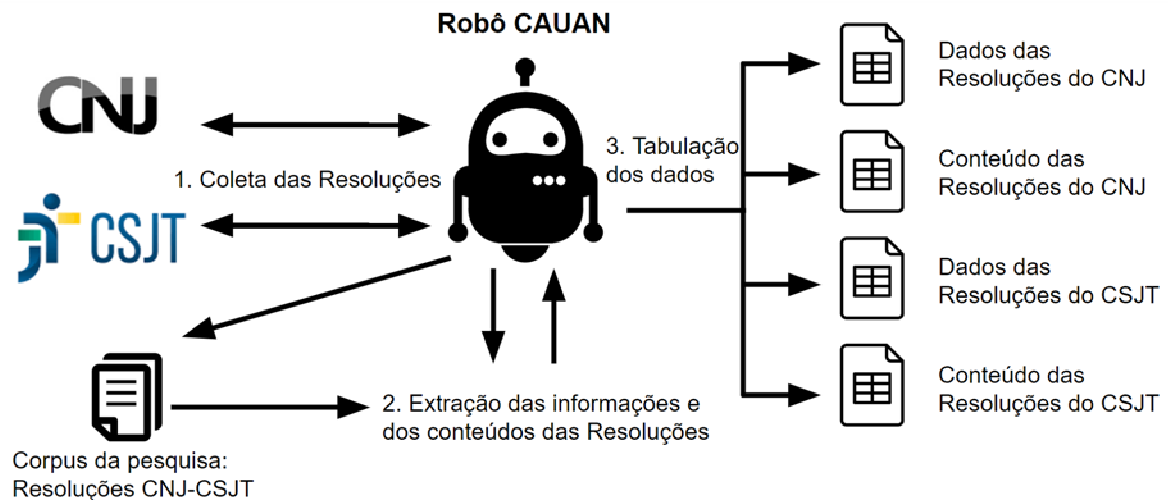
Robô CAUAN

CNJ

1. Coleta das Resoluções

CSJT

3. Tabulação dos dados

Dados das Resoluções do CNJ

Conteúdo das Resoluções do CNJ

Dados das Resoluções do CSJT

Conteúdo das Resoluções do CSJT

2. Extração das informações e dos conteúdos das Resoluções

Corpus da pesquisa: Resoluções CNJ-CSJT